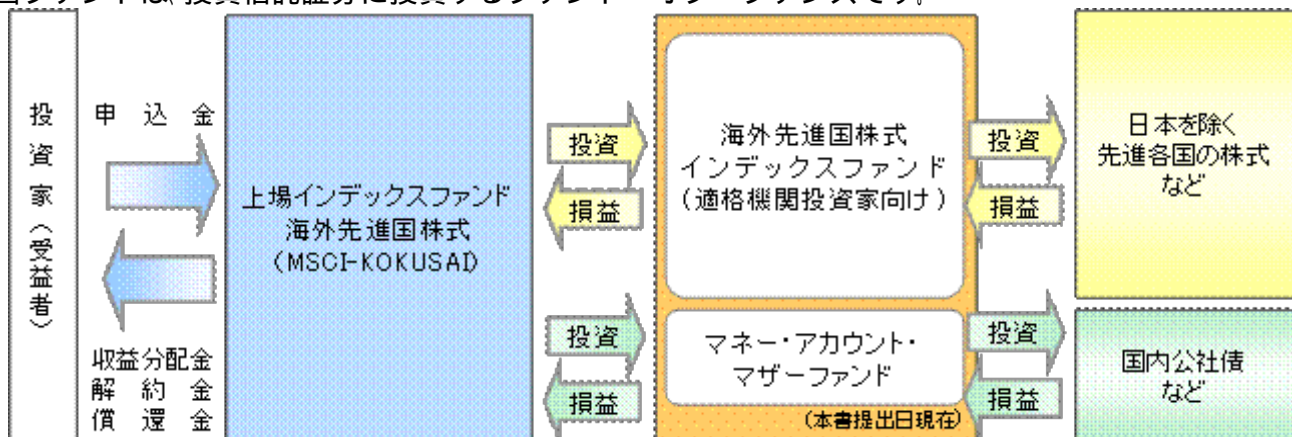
当ファンドは、投資信託証券に投資するファンド・オブ・ファンズです。

投資家（受益者）

申込金

収益分配金
解約金
償還金

上場インデックスファンド
海外先進国株式
（MSCI-KOKUSAI）

投資
損益
投資
損益

海外先進国株式
インデックスファンド
（適格機関投資家向け）

マネー・アカウント・
マザーファンド
（本書提出日現在）

投資
損益
投資
損益

日本を除く
先進各国の株式
など

国内公社債
など